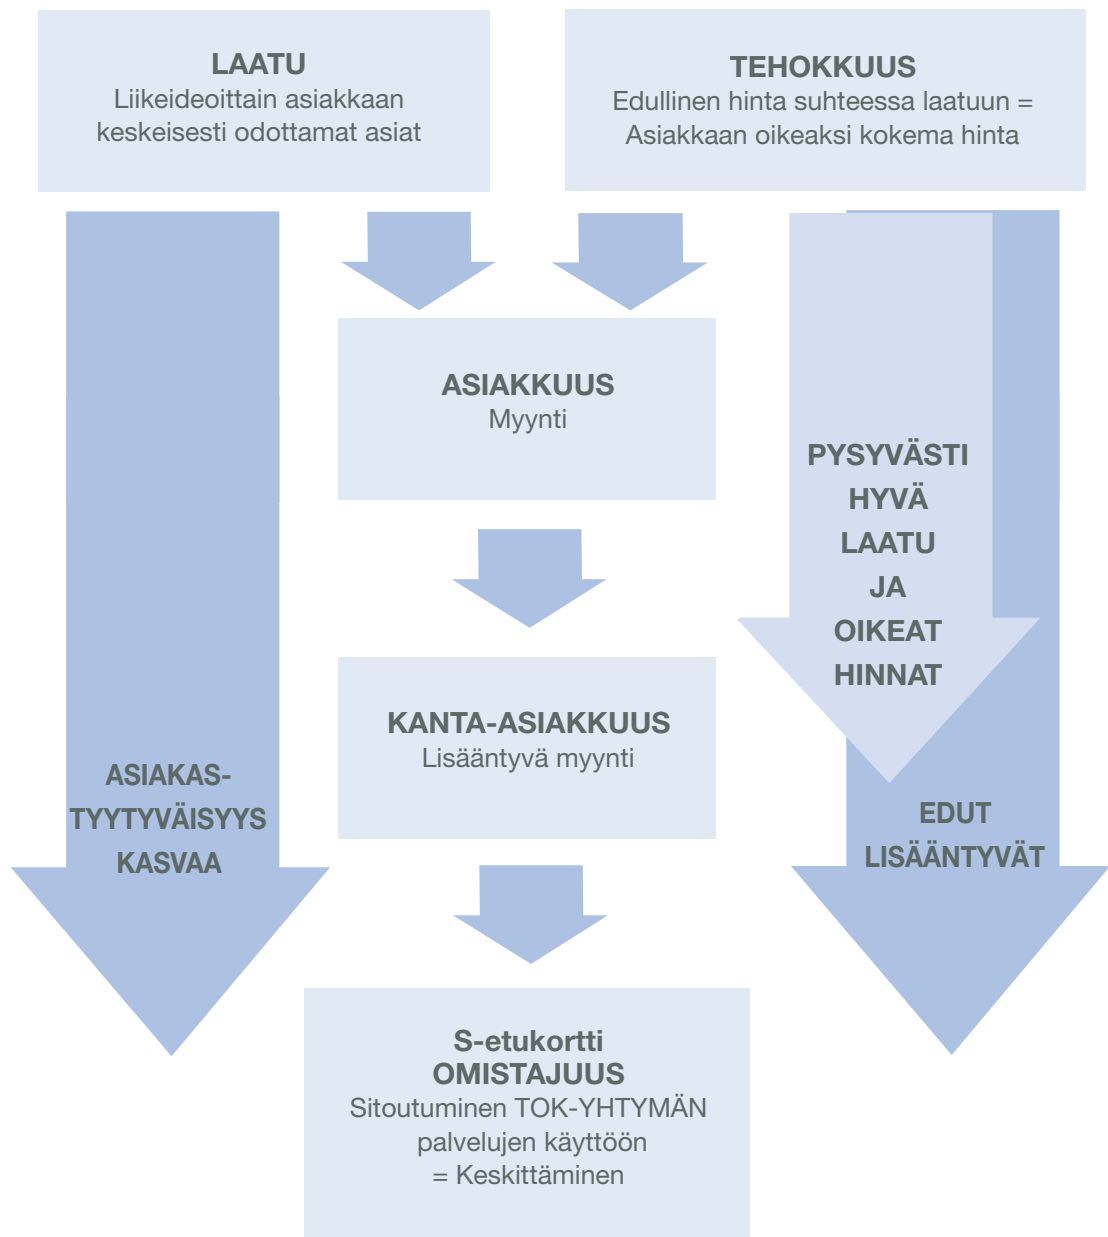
LAATU
Liikeideoittain asiakkaan keskeisesti odottamat asiat

TEHOKKUUS
Edullinen hinta suhteessa laatuun = Asiakkaan oikeaksi kokema hinta

ASIAKKUUS
Myynti

PYSYVÄSTI HYVÄ LAATU JA OIKEAT HINNAT

KANTA-ASIAKKUUS
Lisääntyvä myynti

ASIAKAS-TYYTYVÄISYYS KASVAA

EDUT LISÄÄNTYVÄT

S-etukortti
OMISTAJUUS
Sitoutuminen TOK-YHTYMÄN palvelujen käyttöön
= Keskittäminen